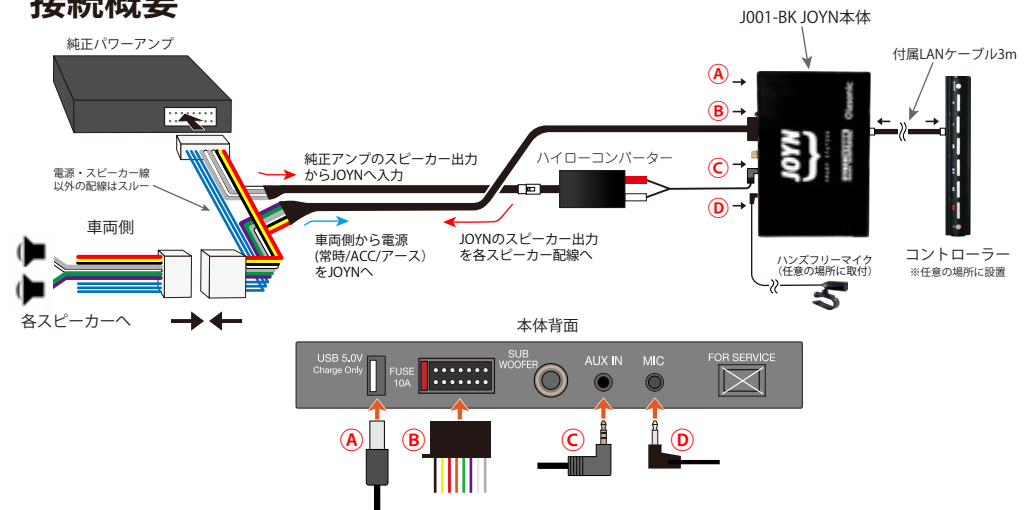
接続概要

純正パワーアンプ

電源・スピーカー線以外の配線はスルー

車両側

各スピーカーへ

純正アンプのスピーカー出力からJOYNへ入力

車両側から電源(常時/ACC/アース)をJOYNへ

ハイローコンバーター

JOYNのスピーカー出力を各スピーカー配線へ

J001-BK JOYN本体

付属LANケーブル3m

Ⓐ
Ⓑ
Ⓒ
Ⓓ

JOYN

Oasonic

コントローラー
※任意の場所に設置

ハンズフリーマイク
(任意の場所に取付)

本体背面

USB 5.0V
Charge Only

FUSE
10A

SUB
WOOFER

AUX IN

MIC

FOR SERVICE

Ⓐ
Ⓑ
Ⓒ
Ⓓ